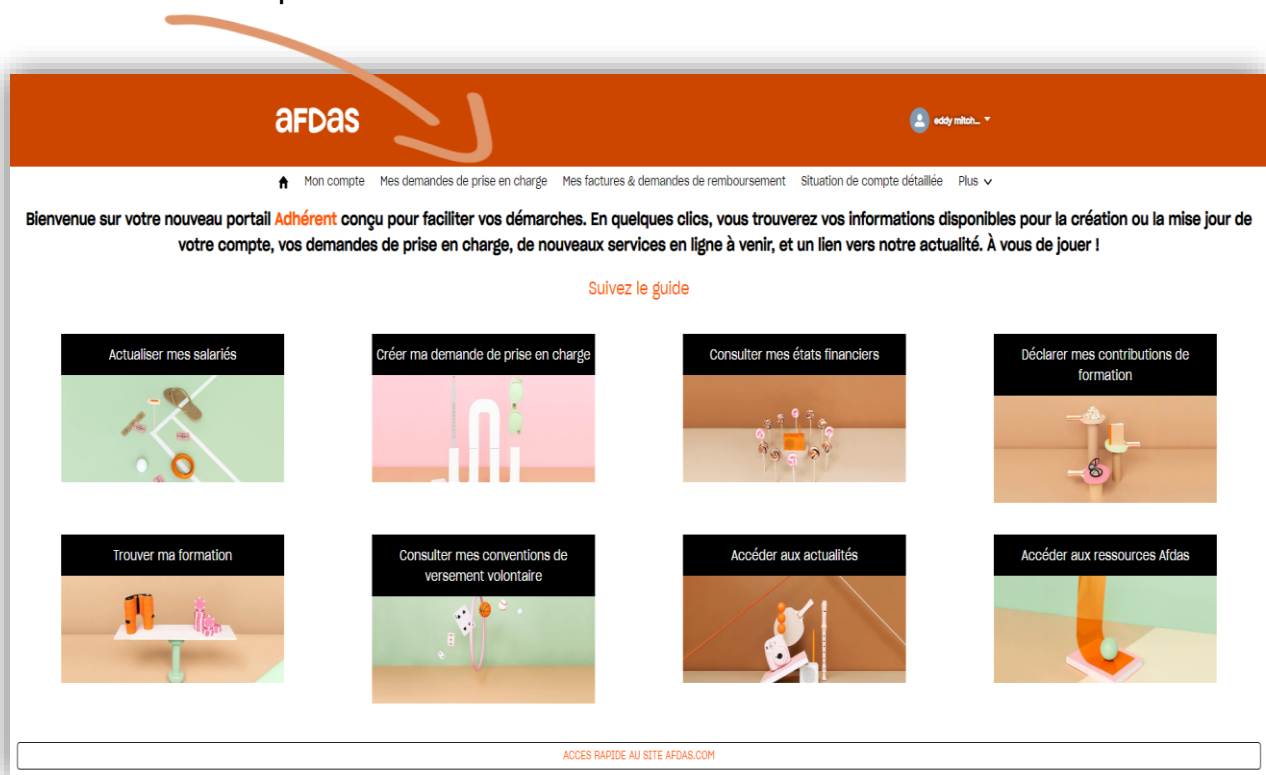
afdas

eddy mitch...

Mon compte Mes demandes de prise en charge Mes factures & demandes de remboursement Situation de compte détaillée Plus

Bienvenue sur votre nouveau portail Adhérent conçu pour faciliter vos démarches. En quelques clics, vous trouverez vos informations disponibles pour la création ou la mise jour de votre compte, vos demandes de prise en charge, de nouveaux services en ligne à venir, et un lien vers notre actualité. À vous de jouer !

Suivez le guide

Actualiser mes salariés

Créer ma demande de prise en charge

Consulter mes états financiers

Déclarer mes contributions de formation

Trouver ma formation

Consulter mes conventions de versement volontaire

Accéder aux actualités

Accéder aux ressources Afdas

ACCES RAPIDE AU SITE AFDAS.COM